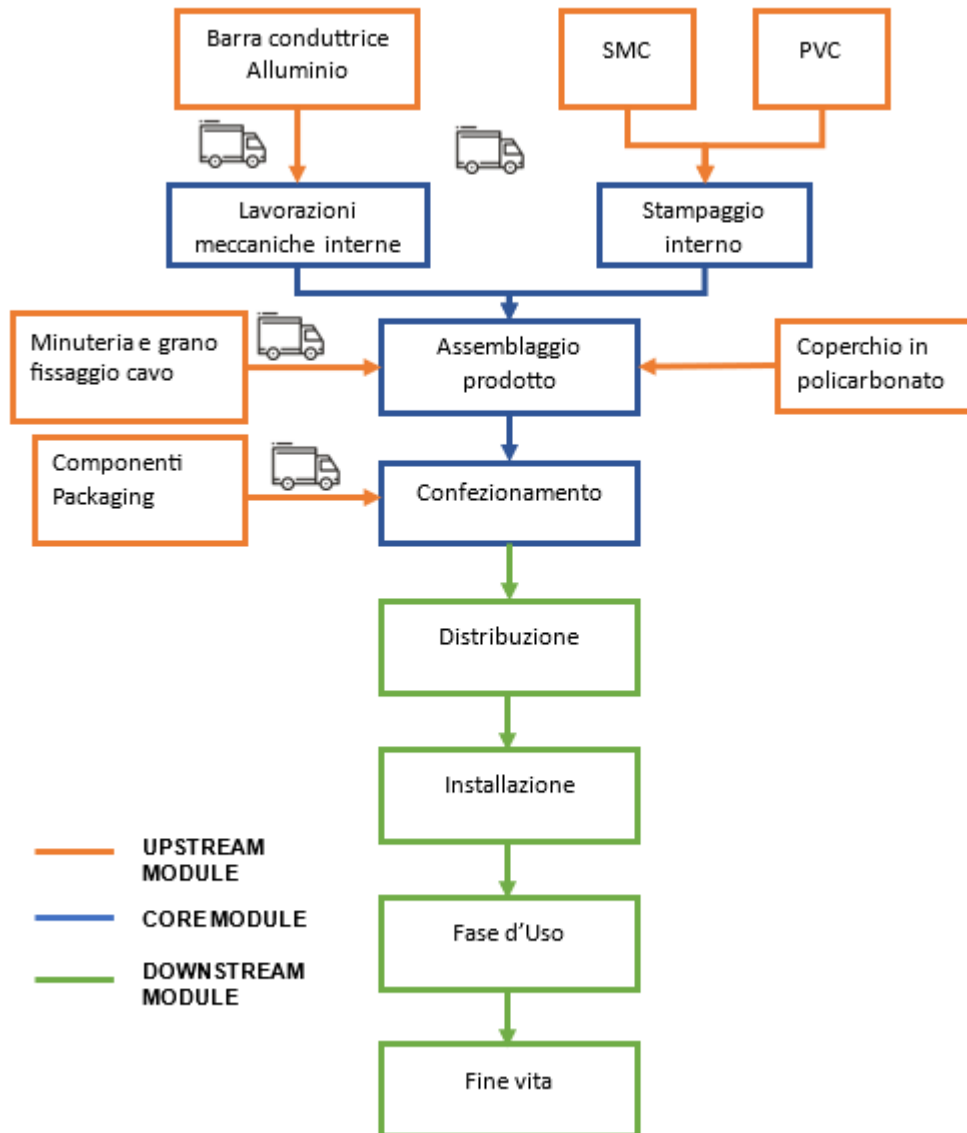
Barra conduttrice Alluminio

SMC

PVC

Lavorazioni meccaniche interne

Stampaggio interno

Minuteria e grano fissaggio cavo

Assemblaggio prodotto

Coperchio in policarbonato

Componenti Packaging

Confezionamento

Distribuzione

Installazione

Fase d'Uso

Fine vita

UPSTREAM MODULE

CORE MODULE

DOWNSTREAM MODULE